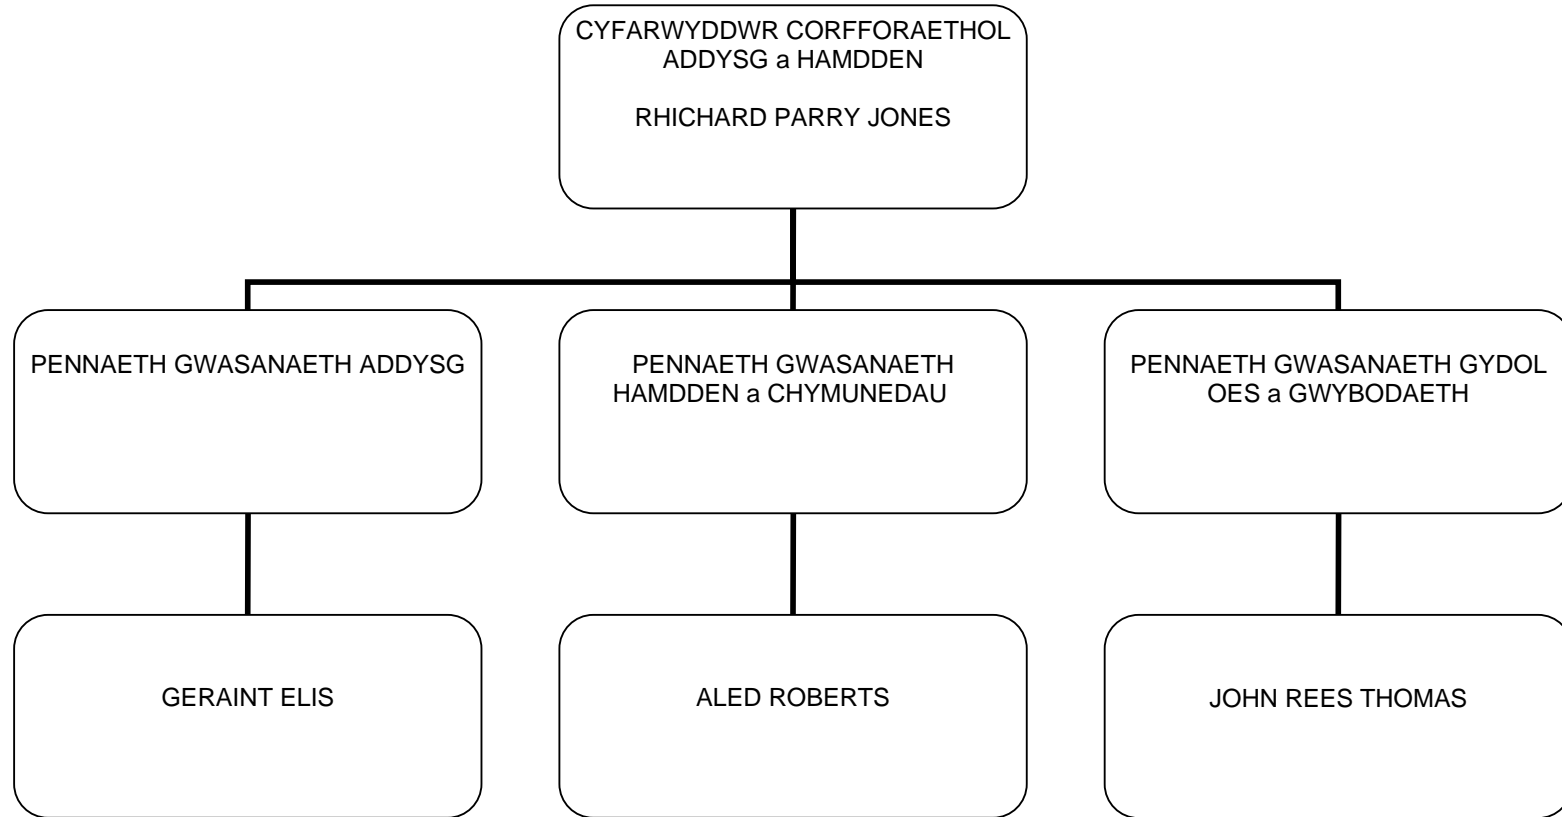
CYFARWYDDWR CORFFORAETHOL ADDYSG a HAMDDEN

RHICHARD PARRY JONES

PENNAETH GWASANAETH ADDYSG

PENNAETH GWASANAETH HAMDDEN a CHYMUNEDAU

PENNAETH GWASANAETH GYDOL OES a GWYBODAETH

GERAINT ELIS

ALED ROBERTS

JOHN REES THOMAS